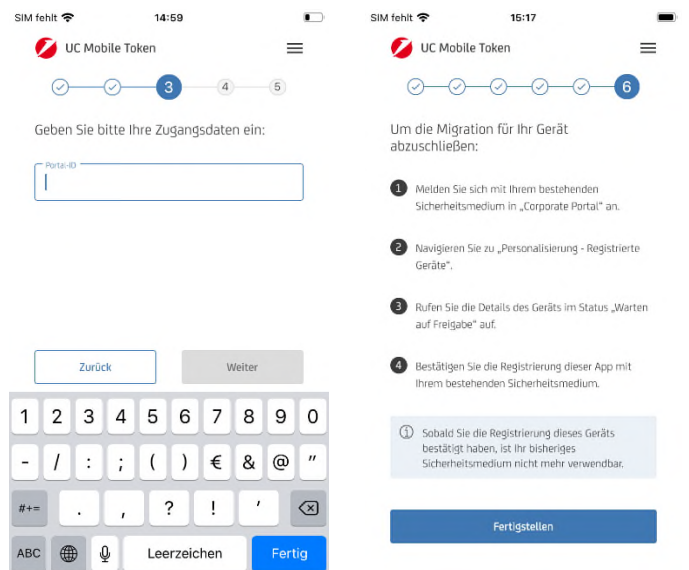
SIM fehlt 14:59

UC Mobile Token

3 4 5

Geben Sie bitte Ihre Zugangsdaten ein:

Portal-ID

Zurück

Weiter

1 2 3 4 5 6 7 8 9 0

- / : ; ( ) € & @ "

#+= . , ? ! '

ABC Leerzeichen Fertig

SIM fehlt 15:17

UC Mobile Token

6

Um die Migration für Ihr Gerät abzuschließen:

1 Melden Sie sich mit Ihrem bestehenden Sicherheitsmedium in „Corporate Portal" an.

2 Navigieren Sie zu „Personalisierung - Registrierte Geräte".

3 Rufen Sie die Details des Geräts im Status „Warten auf Freigabe" auf.

4 Bestätigen Sie die Registrierung dieser App mit Ihrem bestehenden Sicherheitsmedium.

Sobald Sie die Registrierung dieses Geräts bestätigt haben, ist Ihr bisheriges Sicherheitsmedium nicht mehr verwendbar.

Fertigstellen